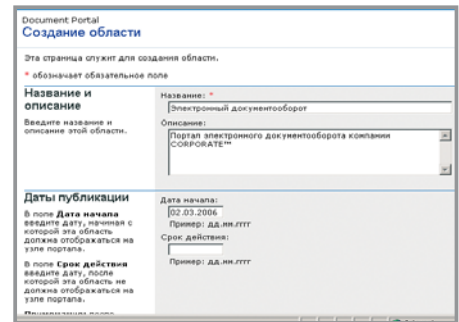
Document Portal
Создание области

Эта страница служит для создания области.

* обозначает обязательное поле

Название и описание

Введите название и описание этой области.

Название: *

Электронный документооборот

Описание:

Портал электронного документооборота компании CORPORATE™

Даты публикации

В поле Дата начала введите дату, начиная с которой эта область должна отображаться на узле портала.

В поле Срок действия введите дату, после которой эта область не должна отображаться на узле портала.

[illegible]

Дата начала:

02.03.2006

Пример: дд.мм.гггг

Срок действия:

Пример: дд.мм.гггг